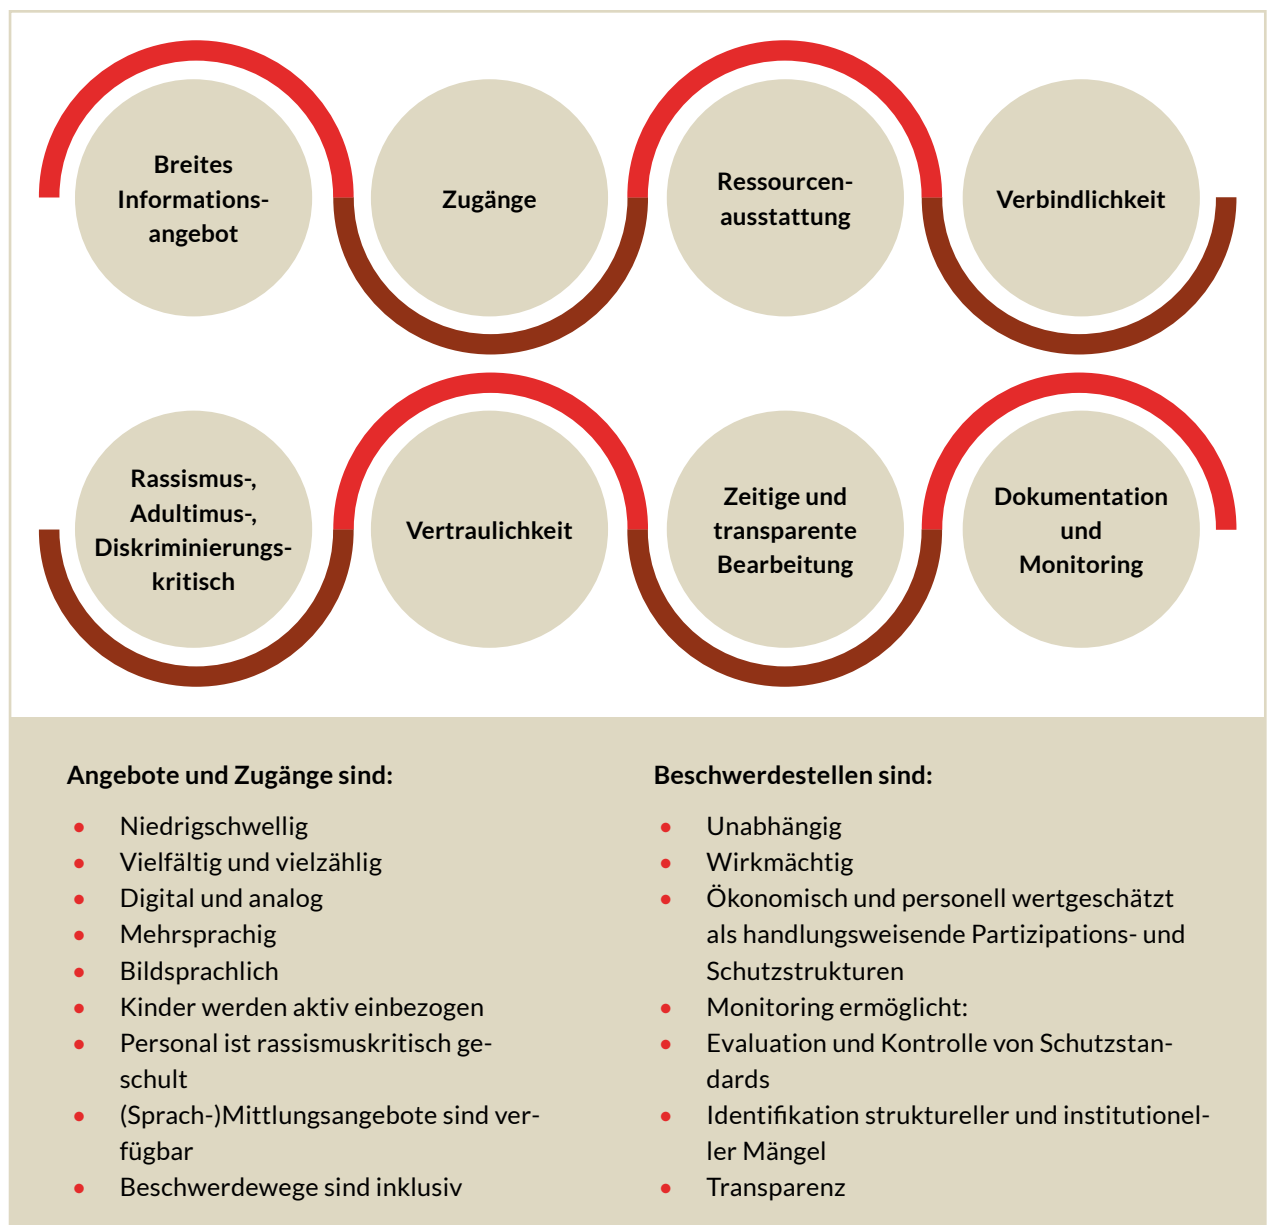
Breites Informations-angebot

Zugänge

Ressourcen-ausstattung

Verbindlichkeit

Rassismus-, Adultimus-, Diskriminierungs-kritisch

Vertraulichkeit

Zeitige und transparente Bearbeitung

Dokumentation und Monitoring

Angebote und Zugänge sind:

- Niedrigschwellig
- Vielfältig und vielzählig
- Digital und analog
- Mehrsprachig
- Bildsprachlich
- Kinder werden aktiv einbezogen
- Personal ist rassismuskritisch geschult
- (Sprach-)Mittlungsangebote sind verfügbar
- Beschwerdewege sind inklusiv

Beschwerdestellen sind:

- Unabhängig
- Wirkmächtig
- Ökonomisch und personell wertgeschätzt als handlungsweisende Partizipations- und Schutzstrukturen
- Monitoring ermöglicht:
- Evaluation und Kontrolle von Schutzstandards
- Identifikation struktureller und institutioneller Mängel
- Transparenz